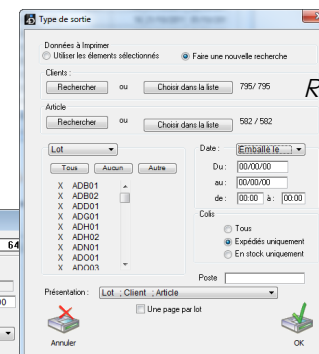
Type de sortie

Données à Imprimer
Utiliser les éléments sélectionnés
Faire une nouvelle recherche

Clients :
Rechercher ou Choisir dans la liste 795/ 795

Article
Rechercher ou Choisir dans la liste 582 / 582

Lot

Tous Aucun Autre

X ADB01
X ADB02
X ADD01
X ADG01
X ADH01
X ADH02
X ADN01
X ADO01
X ADO03

Date : Emballé le

Du : 00/00/00
au : 00/00/00
de : 00:00 à : 00:00

Colis
Tous
Expédiés uniquement
En stock uniquement

Poste

Présentation : Lot ; Client ; Article

Une page par lot

Annuler

OK

R

64

00